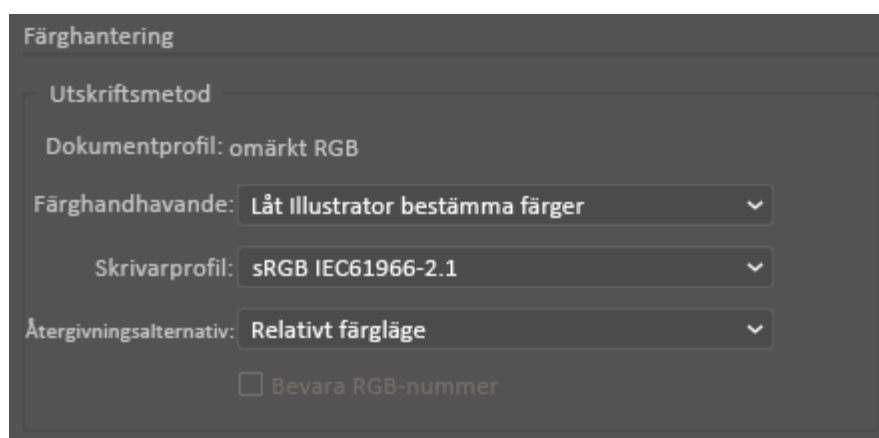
Färghantering

Utskriftsmetod

Dokumentprofil: omärkt RGB

Färghandhavande: Låt Illustrator bestämma färger

Skrivarprofil: sRGB IEC61966-2.1

Återgivningsalternativ: Relativt färgläge

Bevara RGB-nummer